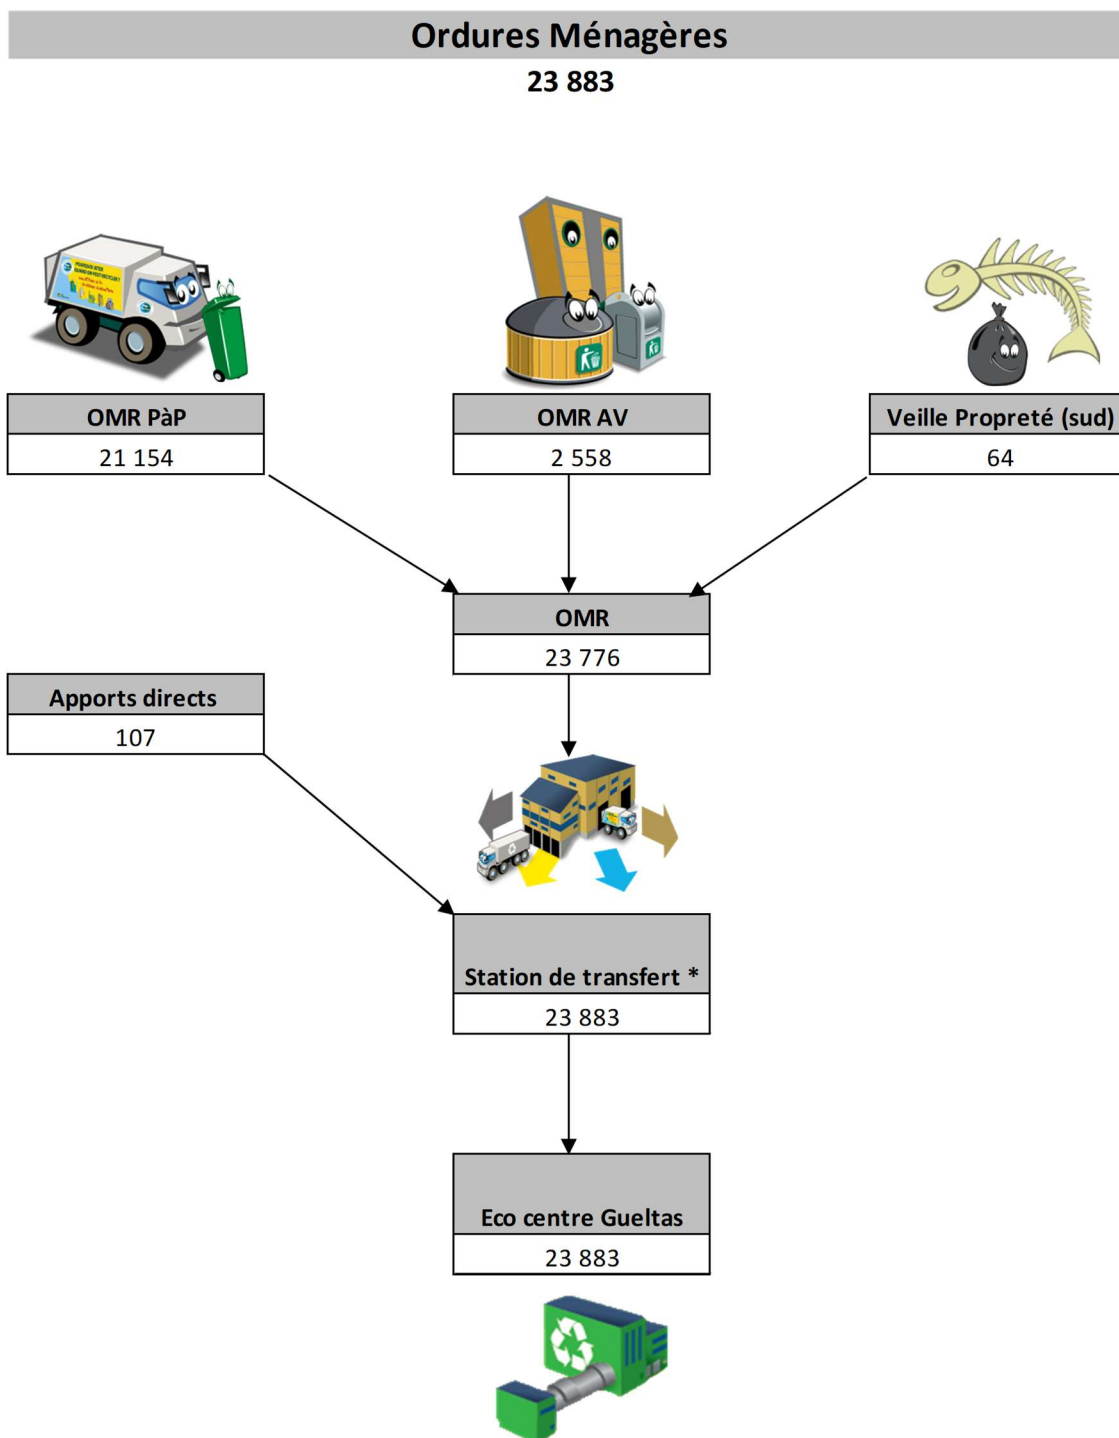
Ordures Ménagères
23 883

| OMR PàP |
|---|
| 21 154 |

| OMR AV |
|---|
| 2 558 |

| Veille Propreté (sud) |
|---|
| 64 |

| OMR |
|---|
| 23 776 |

| Apports directs |
|---|
| 107 |

| Station de transfert * |
|---|
| 23 883 |

| Eco centre Gueltas |
|---|
| 23 883 |